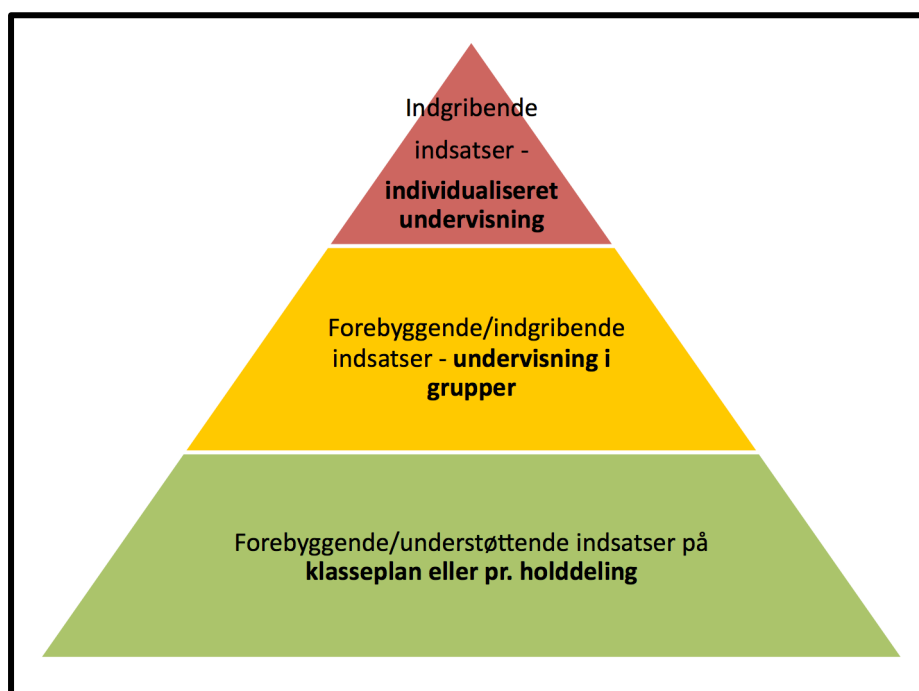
Indgribende indsatser - **individualiseret undervisning**

Forebyggende/indgribende indsatser - **undervisning i grupper**

Forebyggende/understøttende indsatser på **klasseplan eller pr. holddeling**